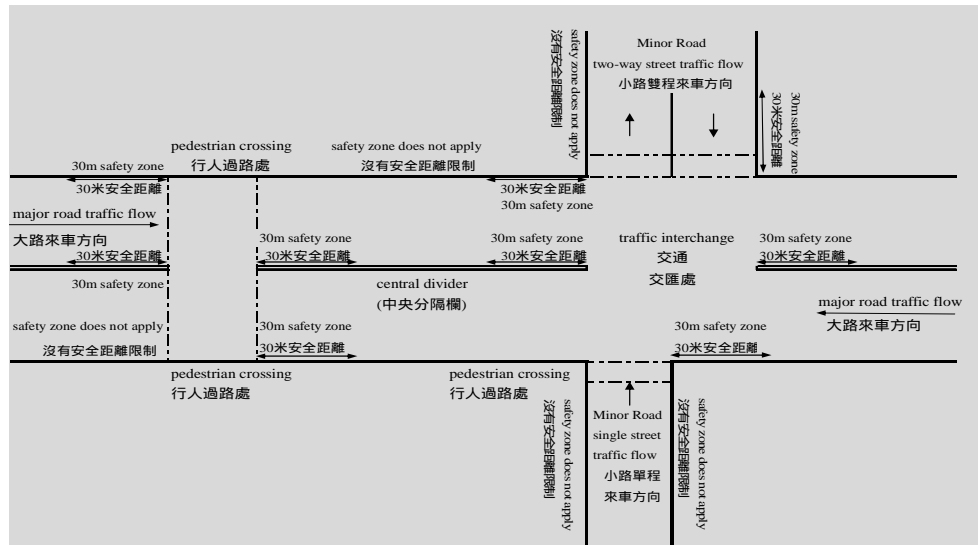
safety zone does not apply
沒有安全距離限制

Minor Road
two-way street traffic flow
小路雙程來車方向

30m safety zone
30米安全距離

pedestrian crossing
行人過路處

safety zone does not apply
沒有安全距離限制

30m safety zone
30米安全距離

30米安全距離
30m safety zone

major road traffic flow
大路來車方向

30米安全距離

30m safety zone
30米安全距離

30m safety zone
30米安全距離

traffic interchange
交通
交匯處

30m safety zone
30米安全距離

30m safety zone

central divider
(中央分隔欄)

major road traffic flow
大路來車方向

safety zone does not apply
沒有安全距離限制

30m safety zone
30米安全距離

30m safety zone
30米安全距離

pedestrian crossing
行人過路處

pedestrian crossing
行人過路處

safety zone does not apply
沒有安全距離限制

Minor Road
single street
traffic flow
小路單程
來車方向

safety zone does not apply
沒有安全距離限制